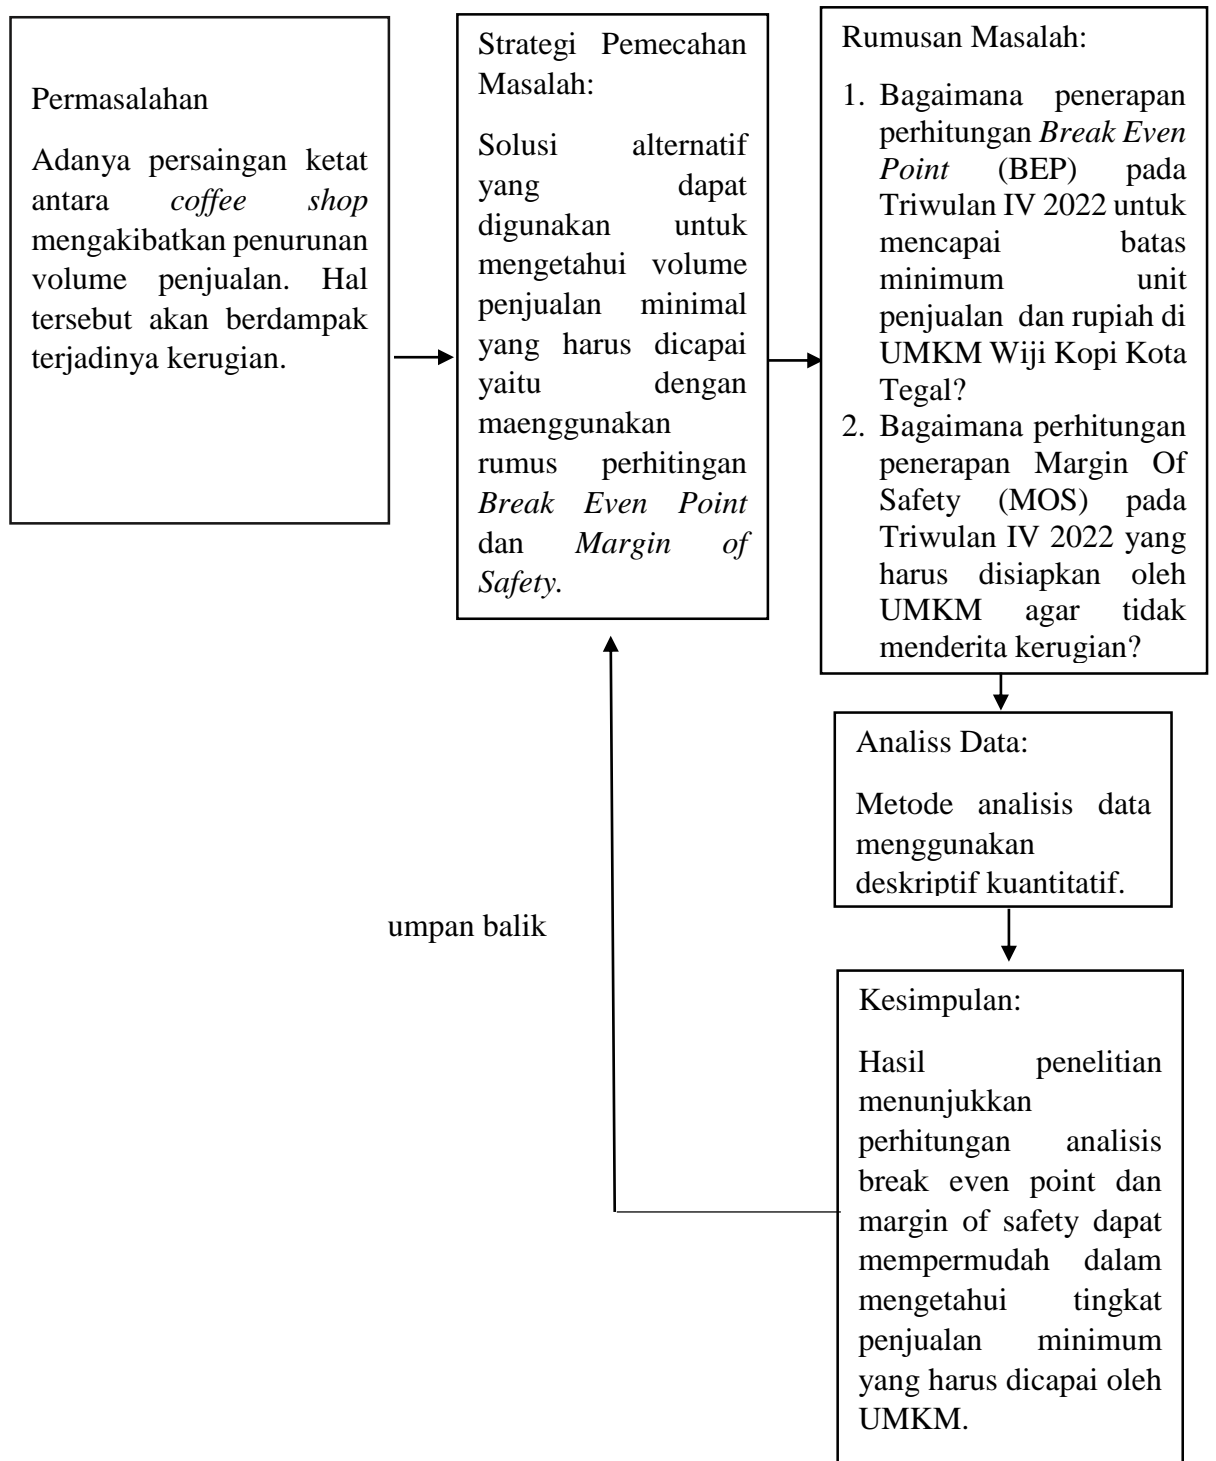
Permasalahan

Adanya persaingan ketat antara *coffee shop* mengakibatkan penurunan volume penjualan. Hal tersebut akan berdampak terjadinya kerugian.

Strategi Pemecahan Masalah:

Solusi alternatif yang dapat digunakan untuk mengetahui volume penjualan minimal yang harus dicapai yaitu dengan maenggunakan rumus perhitingan *Break Even Point* dan *Margin of Safety*.

Rumusan Masalah:

1. Bagaimana penerapan perhitungan *Break Even Point* (BEP) pada Triwulan IV 2022 untuk mencapai batas minimum unit penjualan dan rupiah di UMKM Wiji Kopi Kota Tegal?
2. Bagaimana perhitungan penerapan Margin Of Safety (MOS) pada Triwulan IV 2022 yang harus disiapkan oleh UMKM agar tidak menderita kerugian?

Analiss Data:

Metode analisis data menggunakan deskriptif kuantitatif.

Kesimpulan:

Hasil penelitian menunjukkan perhitungan analisis break even point dan margin of safety dapat mempermudah dalam mengetahui tingkat penjualan minimum yang harus dicapai oleh UMKM.

umpan balik